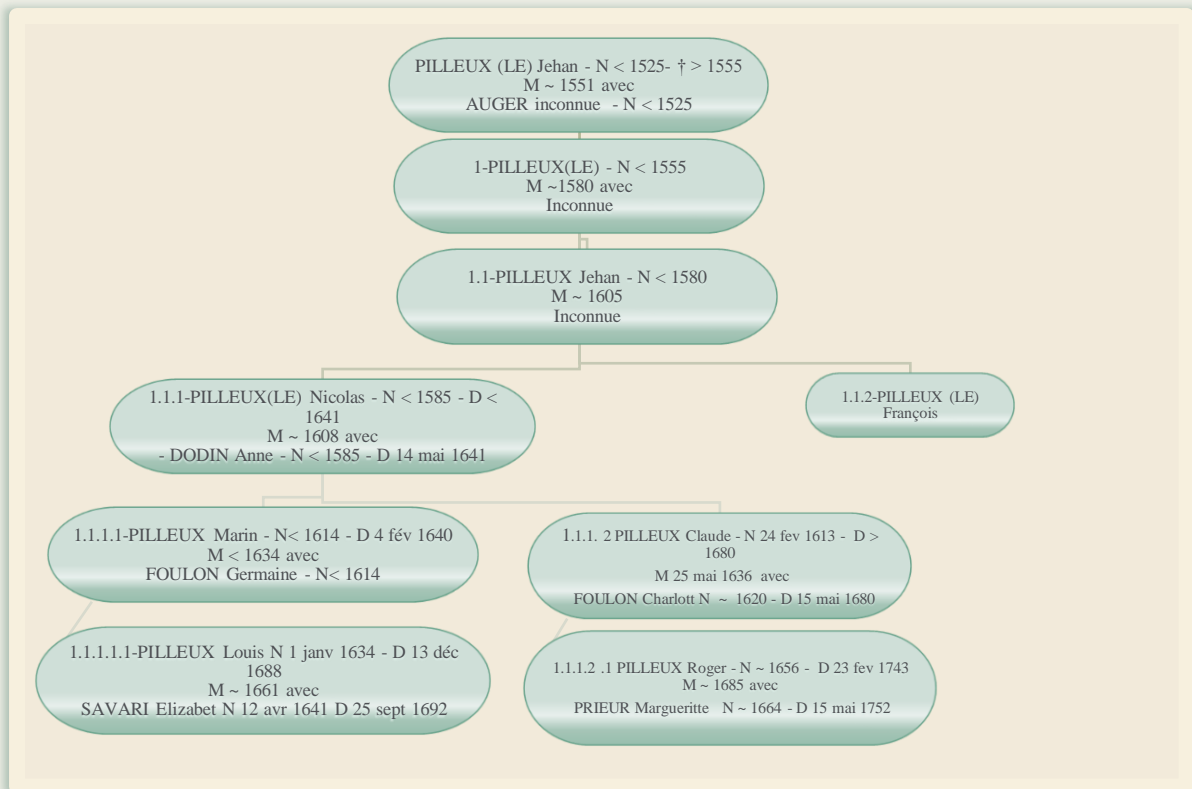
PILLEUX (LE) Jehan - N < 1525- † > 1555
M ~ 1551 avec
AUGER inconnue - N < 1525

1-PILLEUX(LE) - N < 1555
M ~1580 avec
Inconnue

1.1-PILLEUX Jehan - N < 1580
M ~ 1605
Inconnue

1.1.1-PILLEUX(LE) Nicolas - N < 1585 - D < 1641
M ~ 1608 avec
- DODIN Anne - N < 1585 - D 14 mai 1641

1.1.2-PILLEUX (LE)
François

1.1.1.1-PILLEUX Marin - N< 1614 - D 4 fév 1640
M < 1634 avec
FOULON Germaine - N< 1614

1.1.1. 2 PILLEUX Claude - N 24 fev 1613 - D > 1680
M 25 mai 1636 avec
FOULON Charlott N ~ 1620 - D 15 mai 1680

1.1.1.1.1-PILLEUX Louis N 1 janv 1634 - D 13 déc 1688
M ~ 1661 avec
SAVARI Elizabet N 12 avr 1641 D 25 sept 1692

1.1.1.2 .1 PILLEUX Roger - N ~ 1656 - D 23 fev 1743
M ~ 1685 avec
PRIEUR Margueritte N ~ 1664 - D 15 mai 1752